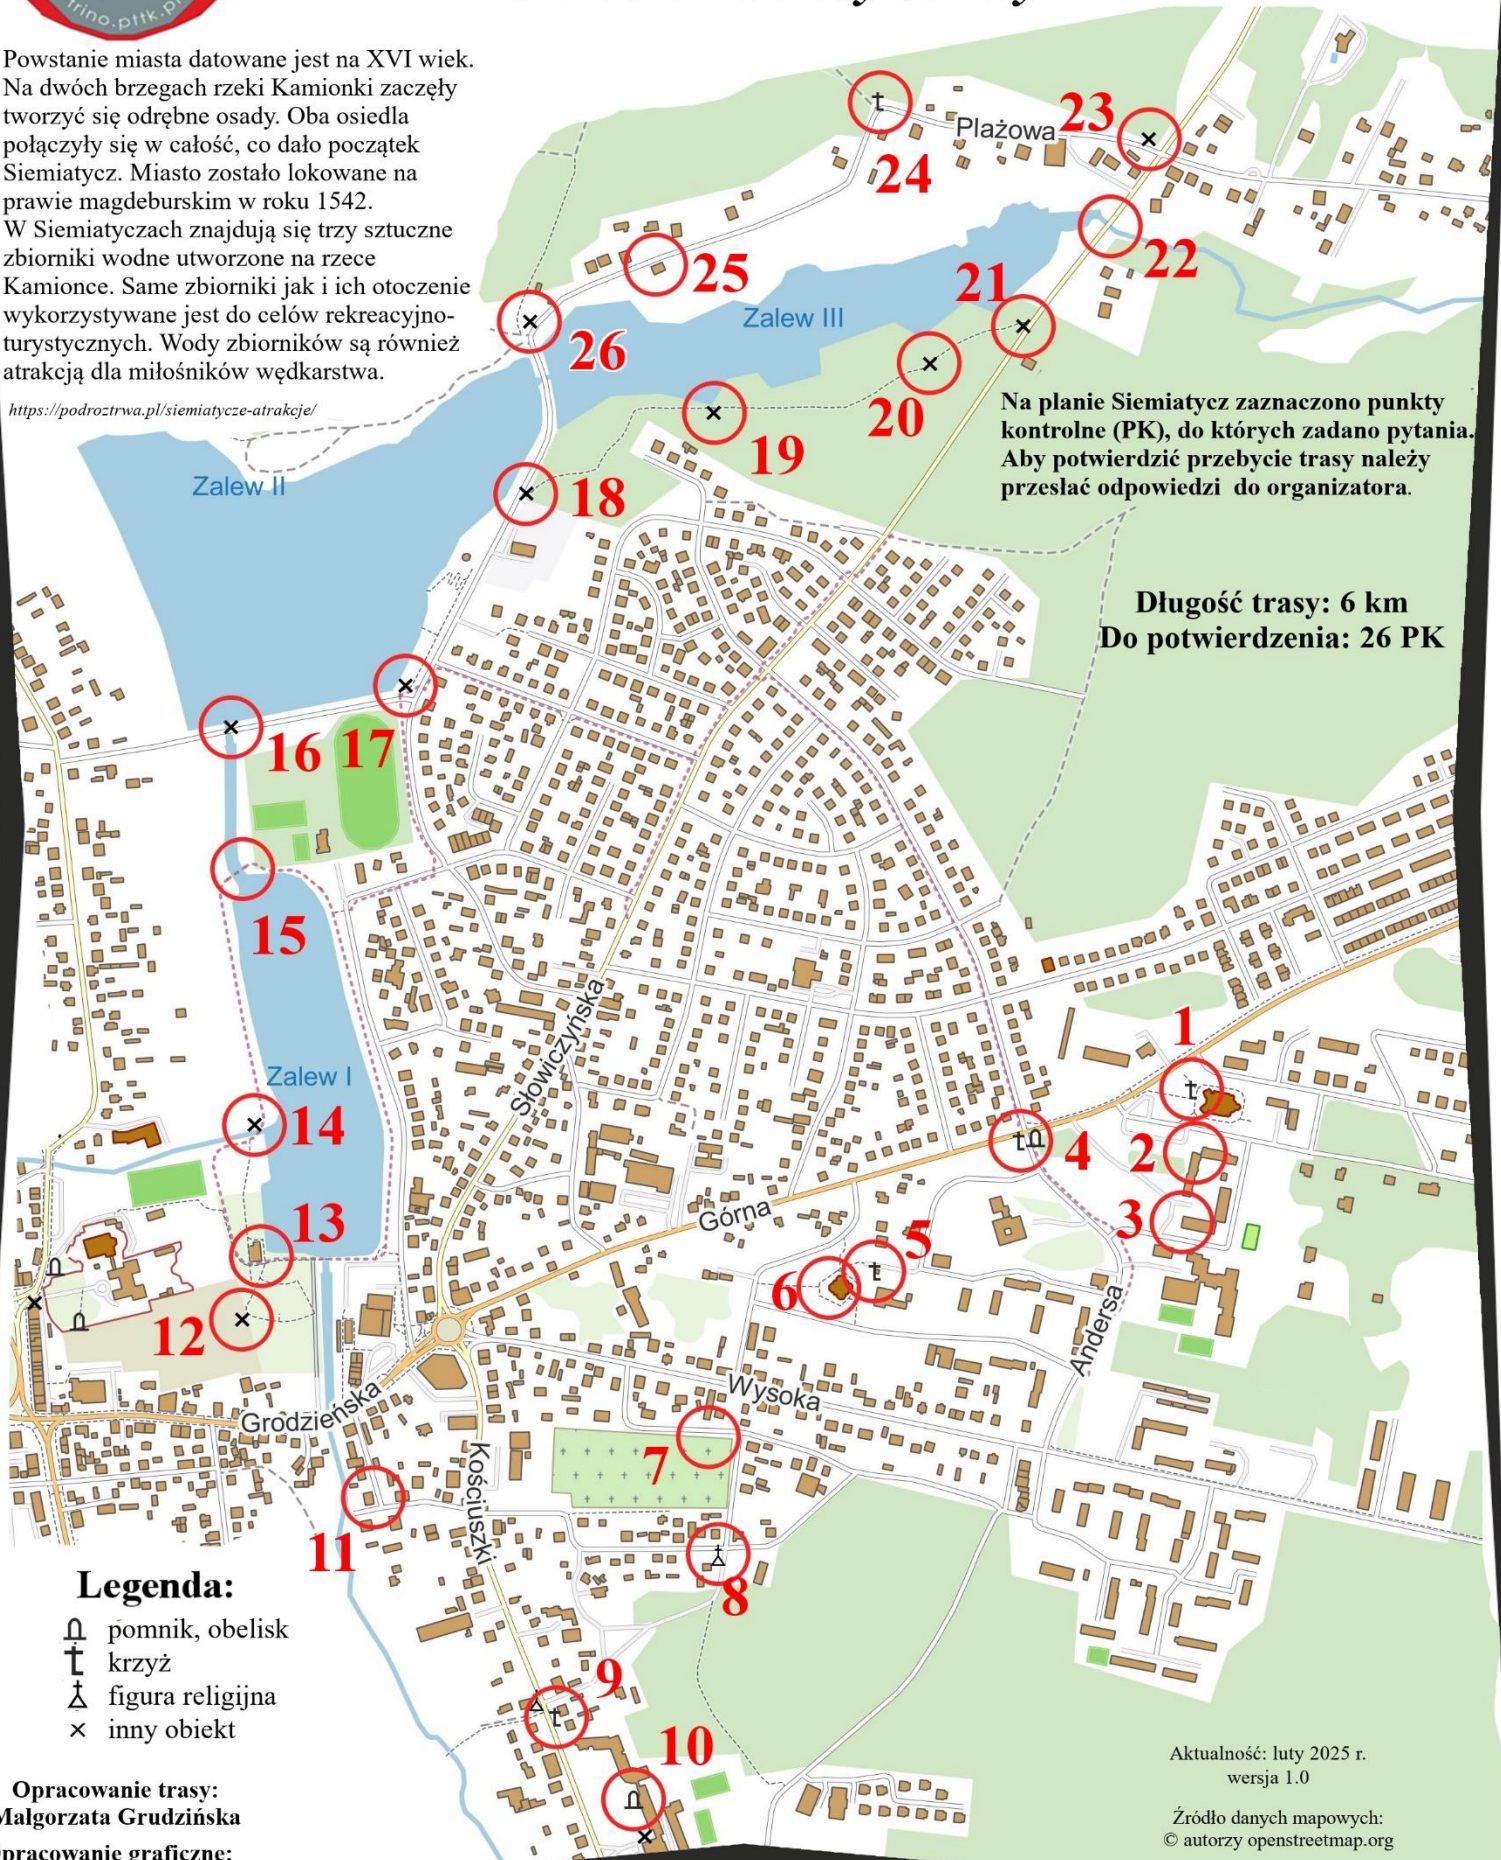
trino.pttk.p

Powstanie miasta datowane jest na XVI wiek. Na dwóch brzegach rzeki Kamionki zaczęły tworzyć się odrębne osady. Oba osiedla połączyły się w całość, co dało początek Siemiatycz. Miasto zostało lokowane na prawie magdeburskim w roku 1542.
W Siemiatyczach znajdują się trzy sztuczne zbiorniki wodne utworzone na rzece Kamionce. Same zbiorniki jak i ich otoczenie wykorzystywane jest do celów rekreacyjno-turystycznych. Wody zbiorników są również atrakcją dla miłośników wędkarstwa.

https://podroztrwa.pl/siemiatycze-atrakcje/

Na planie Siemiatycz zaznaczono punkty kontrolne (PK), do których zadano pytania. Aby potwierdzić przebycie trasy należy przesłać odpowiedzi do organizatora.

Długość trasy: 6 km
Do potwierdzenia: 26 PK

Plażowa
Zalew III
Zalew II
Zalew I
Słowiczyńska
Górna
Andersa
Wysoka
Grodzieńska
Kościuszki

1 2 3 4 5 6 7 8 9 10 11 12 13 14 15 16 17 18 19 20 21 22 23 24 25 26

Legenda:
pomnik, obelisk
krzyż
figura religijna
inny obiekt

Opracowanie trasy:
Małgorzata Grudzińska
Opracowanie graficzne:

Aktualność: luty 2025 r.
wersja 1.0

Źródło danych mapowych:
© autorzy openstreetmap.org